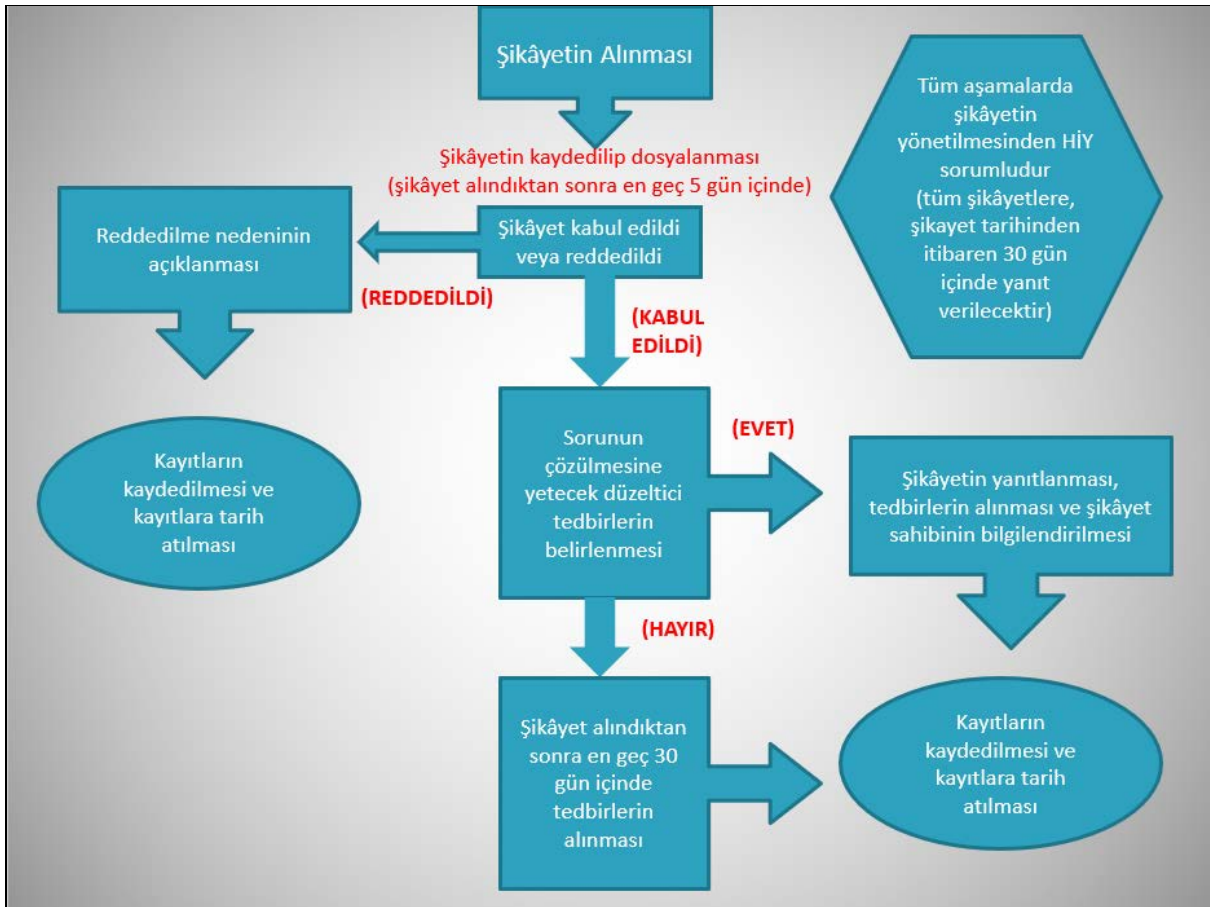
Şikâyetin Alınması

Şikâyetin kaydedilip dosyalanması (şikâyet alındıktan sonra en geç 5 gün içinde)

Tüm aşamalarda şikâyetin yönetilmesinden HİY sorumludur (tüm şikâyetlere, şikayet tarihinden itibaren 30 gün içinde yanıt verilecektir)

Reddedilme nedeninin açıklanması

Şikâyet kabul edildi veya reddedildi

(REDDEDİLDİ)

(KABUL EDİLDİ)

Kayıtların kaydedilmesi ve kayıtlara tarih atılması

Sorunun çözülmesine yetecek düzeltici tedbirlerin belirlenmesi

(EVET)

Şikâyetin yanıtlanması, tedbirlerin alınması ve şikâyet sahibinin bilgilendirilmesi

(HAYIR)

Şikâyet alındıktan sonra en geç 30 gün içinde tedbirlerin alınması

Kayıtların kaydedilmesi ve kayıtlara tarih atılması